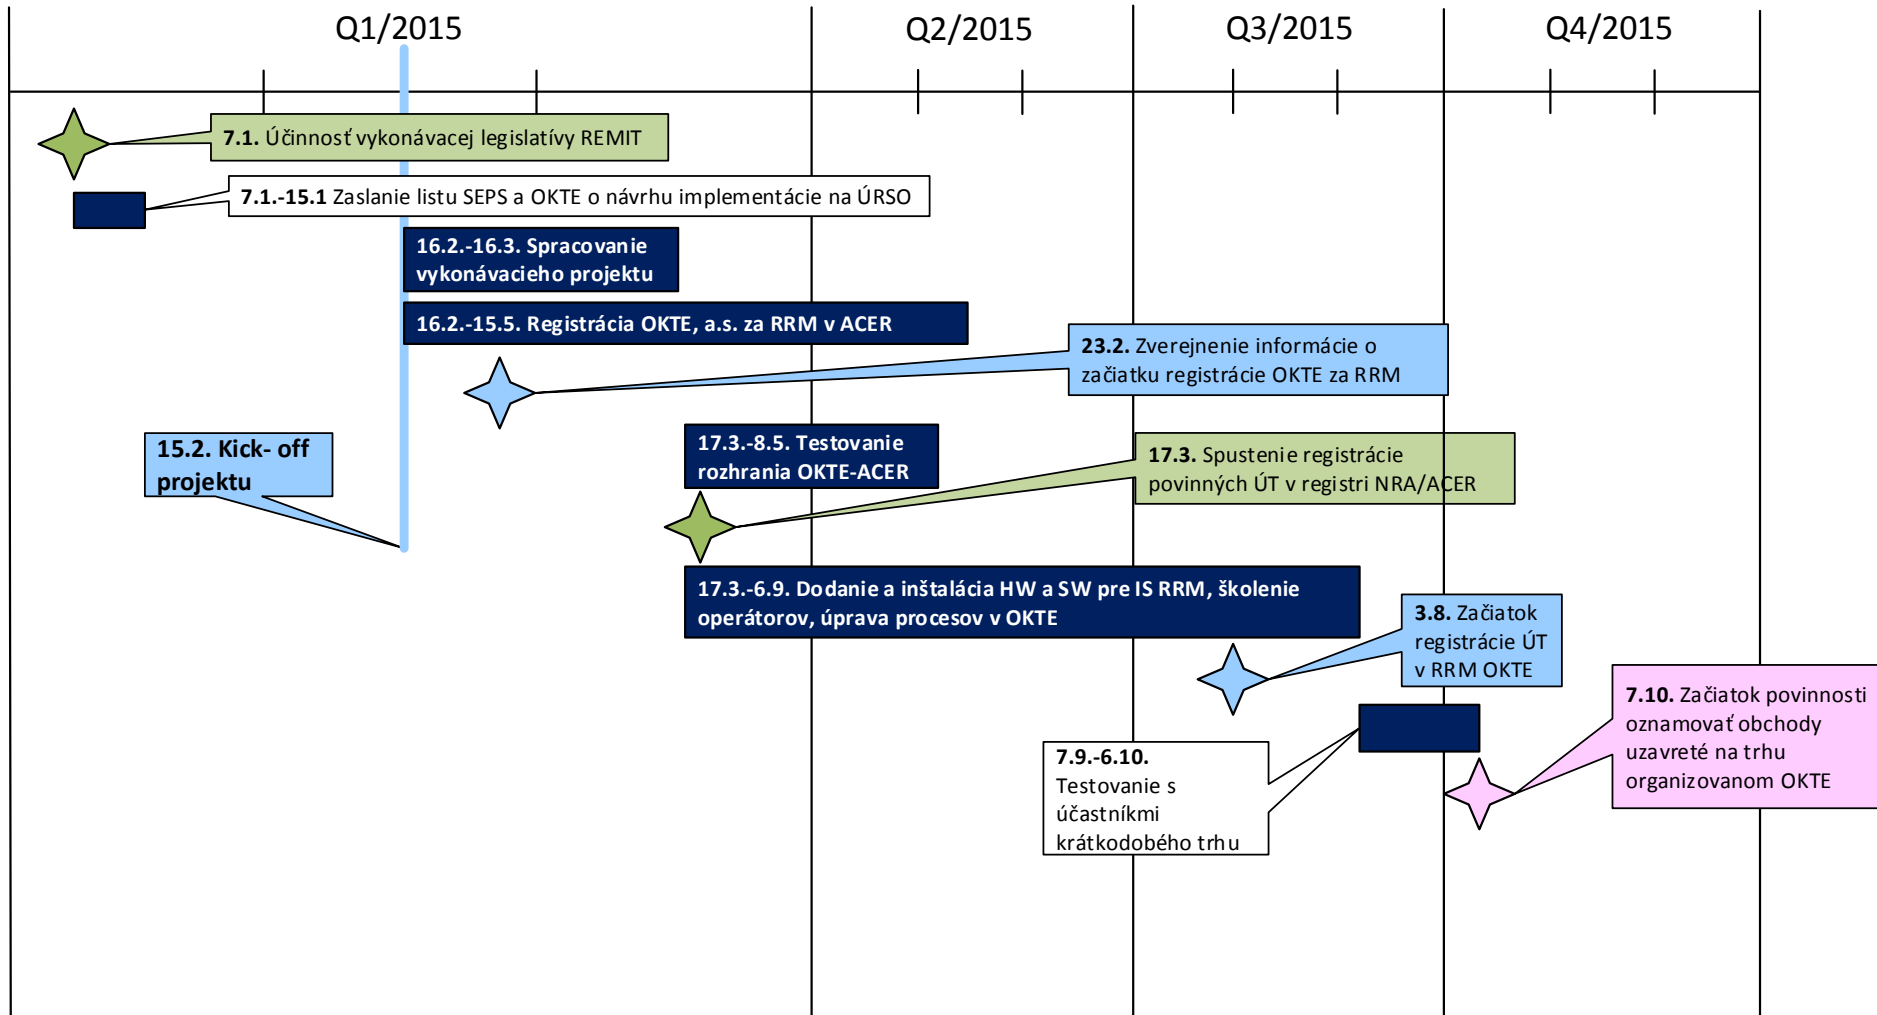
Q1/2015

Q2/2015

Q3/2015

Q4/2015

**7.1.** Účinnosť vykonávacej legislatívy REMIT

**7.1.-15.1** Zaslanie listu SEPS a OKTE o návrhu implementácie na ÚRSO

16.2.-16.3. Spracovanie vykonávacieho projektu

16.2.-15.5. Registrácia OKTE, a.s. za RRM v ACER

**23.2.** Zverejnenie informácie o začiatku registrácie OKTE za RRM

15.2. Kick- off projektu

17.3.-8.5. Testovanie rozhrania OKTE-ACER

**17.3.** Spustenie registrácie povinných ÚT v registri NRA/ACER

17.3.-6.9. Dodanie a inštalácia HW a SW pre IS RRM, školenie operátorov, úprava procesov v OKTE

**3.8.** Začiatok registrácie ÚT v RRM OKTE

**7.10.** Začiatok povinnosti oznamovať obchody uzavreté na trhu organizovanom OKTE

**7.9.-6.10.** Testovanie s účastníkmi krátkodobého trhu